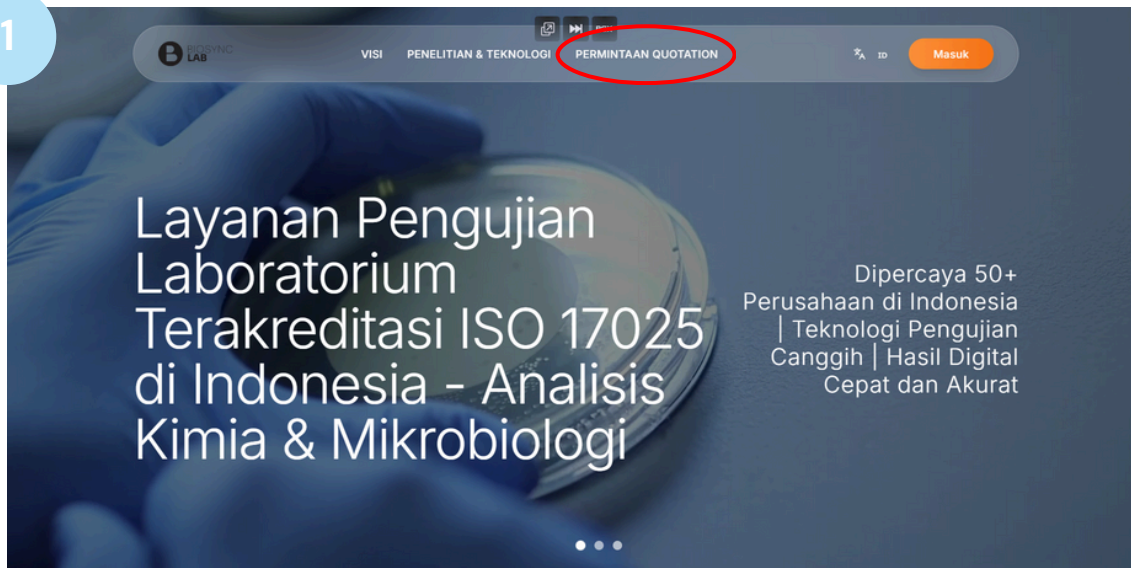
1

BIOSYNC LAB

VISI PENELITIAN & TEKNOLOGI PERMINTAAN QUOTATION

ID Masuk

Layanan Pengujian Laboratorium Terakreditasi ISO 17025 di Indonesia - Analisis Kimia & Mikrobiologi

Dipercaya 50+ Perusahaan di Indonesia | Teknologi Pengujian Canggih | Hasil Digital Cepat dan Akurat